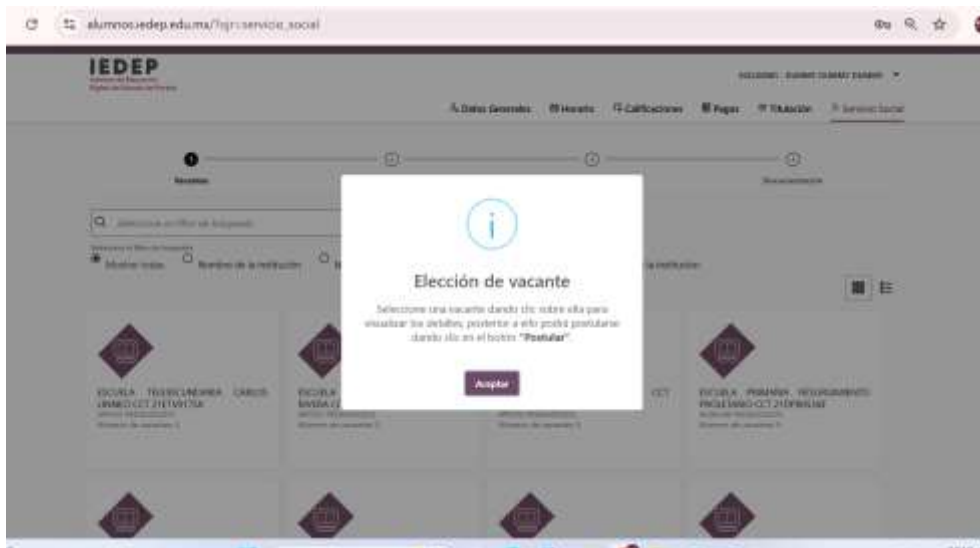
alumnos.iedep.edu.mx/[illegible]servicio_social

IEDEP
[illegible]

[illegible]

Datos Generales Horario Calificaciones Pagos Titulación Servicio Social

Vacantes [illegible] Documentación

Seleccione un filtro de búsqueda

Mostrar todas Nombre de la institución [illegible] la institución

Elección de vacante

Seleccione una vacante dando clic sobre ella para visualizar los detalles, posterior a ello podrá postularse dando clic en el botón "Postular".

Aceptar

ESCUELA TELESECUNDARIA CARLOS URANGO CCT 21ETV0175A
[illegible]
Número de vacantes 1

ESCUELA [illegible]
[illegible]
Número de vacantes 1

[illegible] CCT
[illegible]
Número de vacantes 1

ESCUELA PRIMARIA REGIONAMIENTO PROLETARIO CCT 21DPR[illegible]
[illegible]
Número de vacantes 1